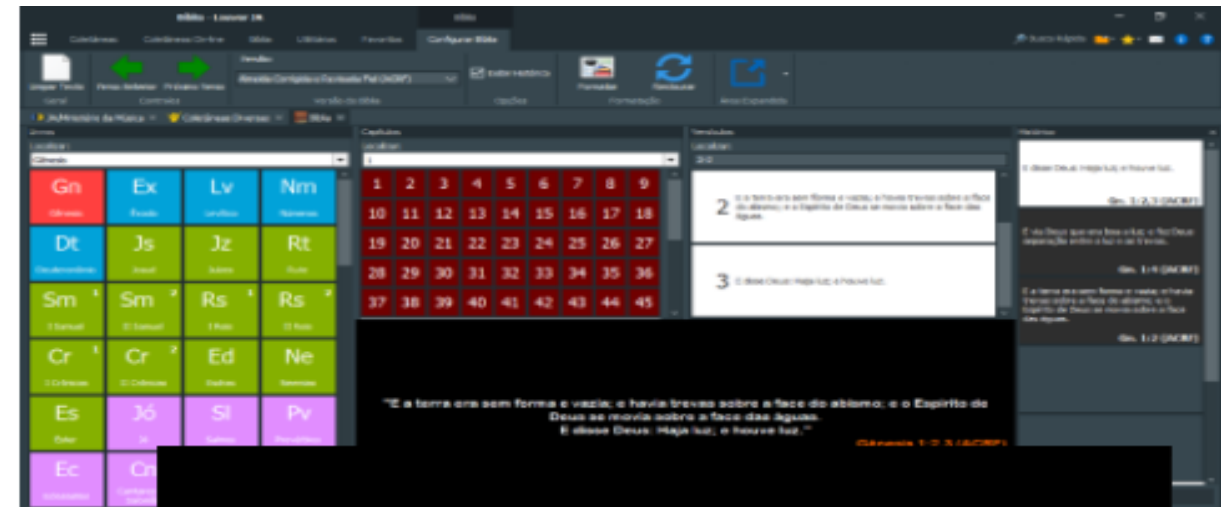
Bíblia - Louvor 16

Coletâneas Coletâneas Online Bíblia Utilitários Favoritos Configurar Bíblia

Versão:
Almeida Corrigida e Revisada Fiel (ACRF)
Exibir Histórico
Limpar Tecla Texto Anterior Próximo Texto
Geral Controles Versão da Bíblia Opções Formatar Restaurar Formatação Área Expandida

Livros
Localizar:
Gênesis

| Gn | Ex | Lv | Nm |
|---|---|---|---|
| Dt | Js | Jz | Rt |
| Sm 1 | Sm 2 | Rs 1 | Rs 2 |
| Cr 1 | Cr 2 | Ed | Ne |
| Es | Jó | Sl | Pv |
| Ec | Ct | | |

Capítulos
Localizar:
1

| 1 | 2 | 3 | 4 | 5 | 6 | 7 | 8 | 9 |
|---|---|---|---|---|---|---|---|---|
| 10 | 11 | 12 | 13 | 14 | 15 | 16 | 17 | 18 |
| 19 | 20 | 21 | 22 | 23 | 24 | 25 | 26 | 27 |
| 28 | 29 | 30 | 31 | 32 | 33 | 34 | 35 | 36 |
| 37 | 38 | 39 | 40 | 41 | 42 | 43 | 44 | 45 |

Versículos
Localizar:
2-3

2 E a terra era sem forma e vazia; e havia trevas sobre a face do abismo; e o Espírito de Deus se movia sobre a face das águas.

3 E disse Deus: Haja luz; e houve luz.

Histórico
E disse Deus: Haja luz; e houve luz.
Gn. 1:2,3 (ACRF)
E viu Deus que era boa a luz; e fez Deus separação entre a luz e as trevas.
Gn. 1:4 (ACRF)
E a terra era sem forma e vazia; e havia trevas sobre a face do abismo; e o Espírito de Deus se movia sobre a face das águas.
Gn. 1:2 (ACRF)

"E a terra era sem forma e vazia; e havia trevas sobre a face do abismo; e o Espírito de Deus se movia sobre a face das águas.
E disse Deus: Haja luz; e houve luz."
Gênesis 1:2,3 (ACRF)